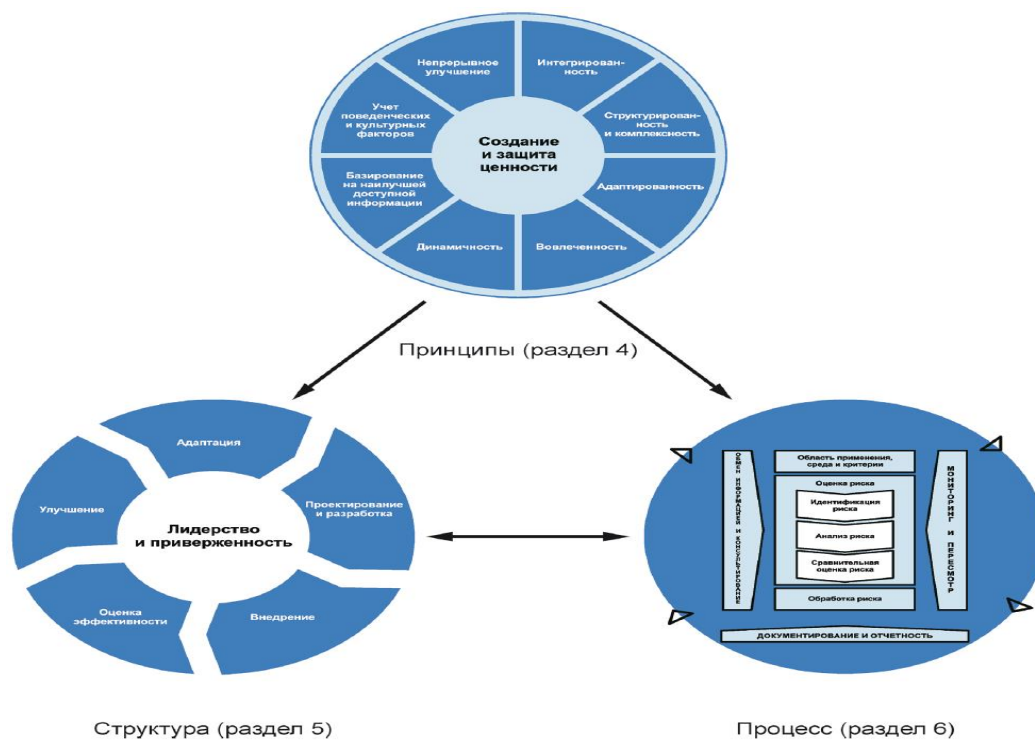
Непрерывное улучшение

Интегрированность

Учет поведенческих и культурных факторов

Создание и защита ценности

Структурированность и комплексность

Адаптированность

Базирование на наилучшей доступной информации

Динамичность

Вовлеченность

Принципы (раздел 4)

Адаптация

Улучшение

Лидерство и приверженность

Проектирование и разработка

Оценка эффективности

Внедрение

Обмен информацией и консультирование

Область применения, среда и критерии

Оценка риска

Идентификация риска

Анализ риска

Сравнительная оценка риска

Обработка риска

Мониторинг и пересмотр

Документирование и отчетность

Структура (раздел 5)

Процесс (раздел 6)